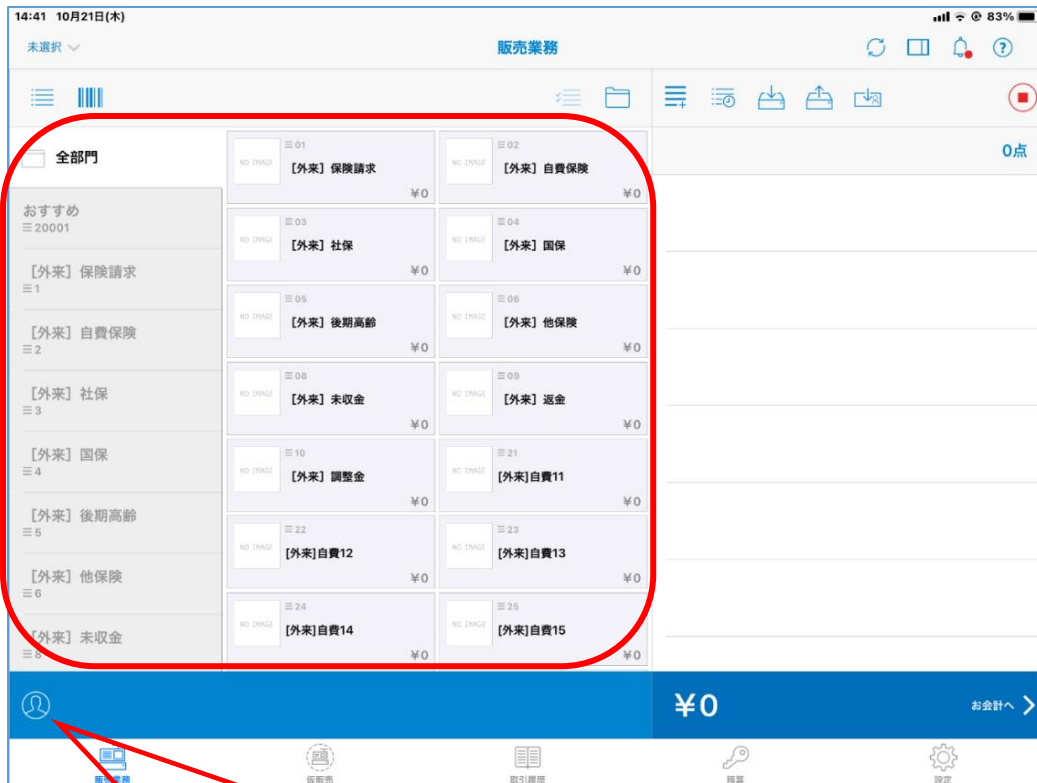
14:41 10月21日(木)

83%

未選択

販売業務

全部門

0点

おすすめ
≡20001

［外来］保険請求
≡1

［外来］自費保険
≡2

［外来］社保
≡3

［外来］国保
≡4

［外来］後期高齢
≡5

［外来］他保険
≡6

［外来］未収金
≡8

| | |
|---|---|
| NO IMAGE ≡01 ［外来］保険請求 ¥0 | NO IMAGE ≡02 ［外来］自費保険 ¥0 |
| NO IMAGE ≡03 ［外来］社保 ¥0 | NO IMAGE ≡04 ［外来］国保 ¥0 |
| NO IMAGE ≡05 ［外来］後期高齢 ¥0 | NO IMAGE ≡06 ［外来］他保険 ¥0 |
| NO IMAGE ≡08 ［外来］未収金 ¥0 | NO IMAGE ≡09 ［外来］返金 ¥0 |
| NO IMAGE ≡10 ［外来］調整金 ¥0 | NO IMAGE ≡21 [外来]自費11 ¥0 |
| NO IMAGE ≡22 [外来]自費12 ¥0 | NO IMAGE ≡23 [外来]自費13 ¥0 |
| NO IMAGE ≡24 [外来]自費14 ¥0 | NO IMAGE ≡25 [外来]自費15 ¥0 |

¥0

お会計へ

販売業務 仮販売 取引履歴 精算 設定